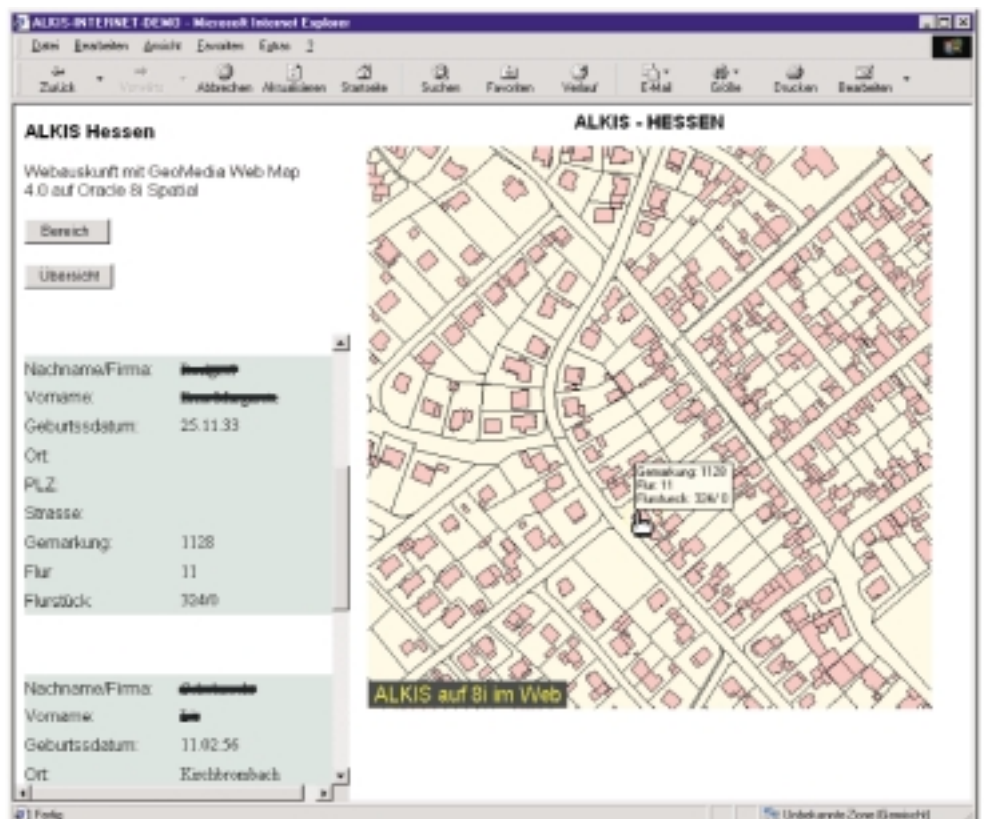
ALKIS-INTERNET-DEMO - Microsoft Internet Explorer

Datei Bearbeiten Ansicht Favoriten Extras ?

Zurück Vorwärts Abbrechen Aktualisieren Startseite Suchen Favoriten Verlauf E-Mail Größe Drucken Bearbeiten

ALKIS Hessen

Webauskunft mit GeoMedia Web Map 4.0 auf Oracle 8i Spatial

Bereich

Übersicht

| | |
|---|---|
| Nachname/Firma: | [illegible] |
| Vorname: | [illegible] |
| Geburtsdatum: | 25.11.33 |
| Ort: | |
| PLZ: | |
| Strasse: | |
| Gemarkung: | 1128 |
| Flur: | 11 |
| Flurstück: | 324/0 |

| | |
|---|---|
| Nachname/Firma: | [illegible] |
| Vorname: | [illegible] |
| Geburtsdatum: | 11.02.56 |
| Ort: | Kirchbrombach |

ALKIS - HESSEN

Gemarkung: 1128
Flur: 11
Flurstück: 324/0

ALKIS auf 8i im Web

Fertig

Unbekannte Zone (Gemischt)